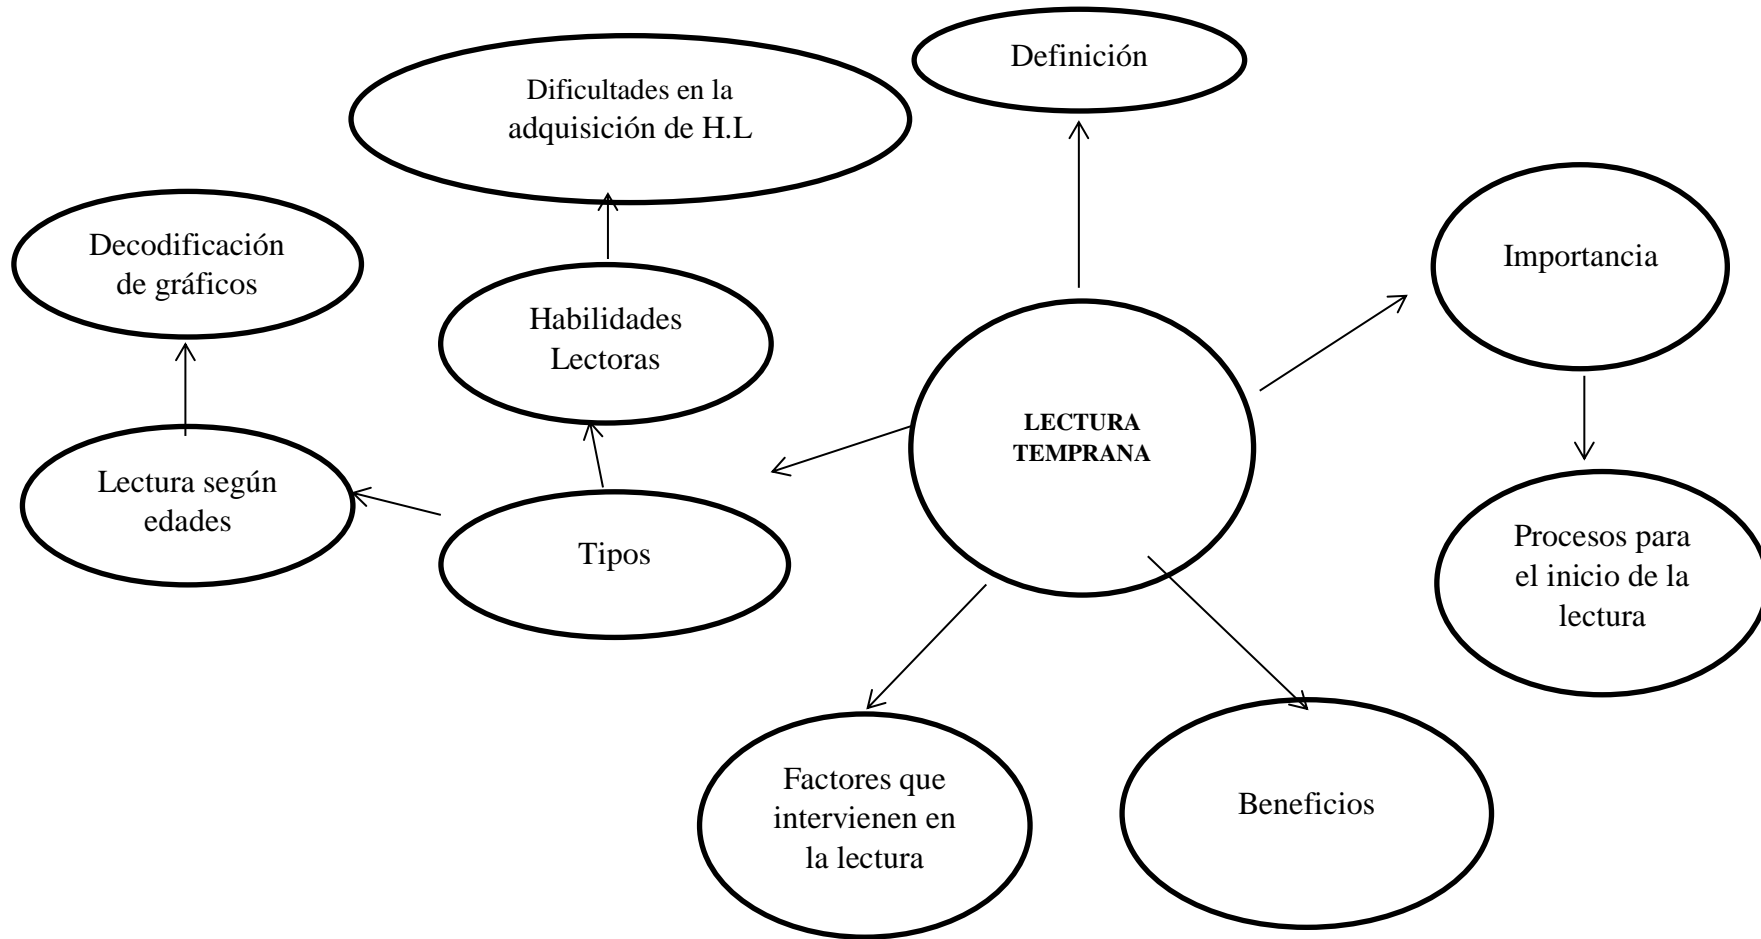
Definición

Dificultades en la adquisición de H.L

Decodificación de gráficos

Importancia

Habilidades Lectoras

LECTURA TEMPRANA

Lectura según edades

Tipos

Procesos para el inicio de la lectura

Factores que intervienen en la lectura

Beneficios